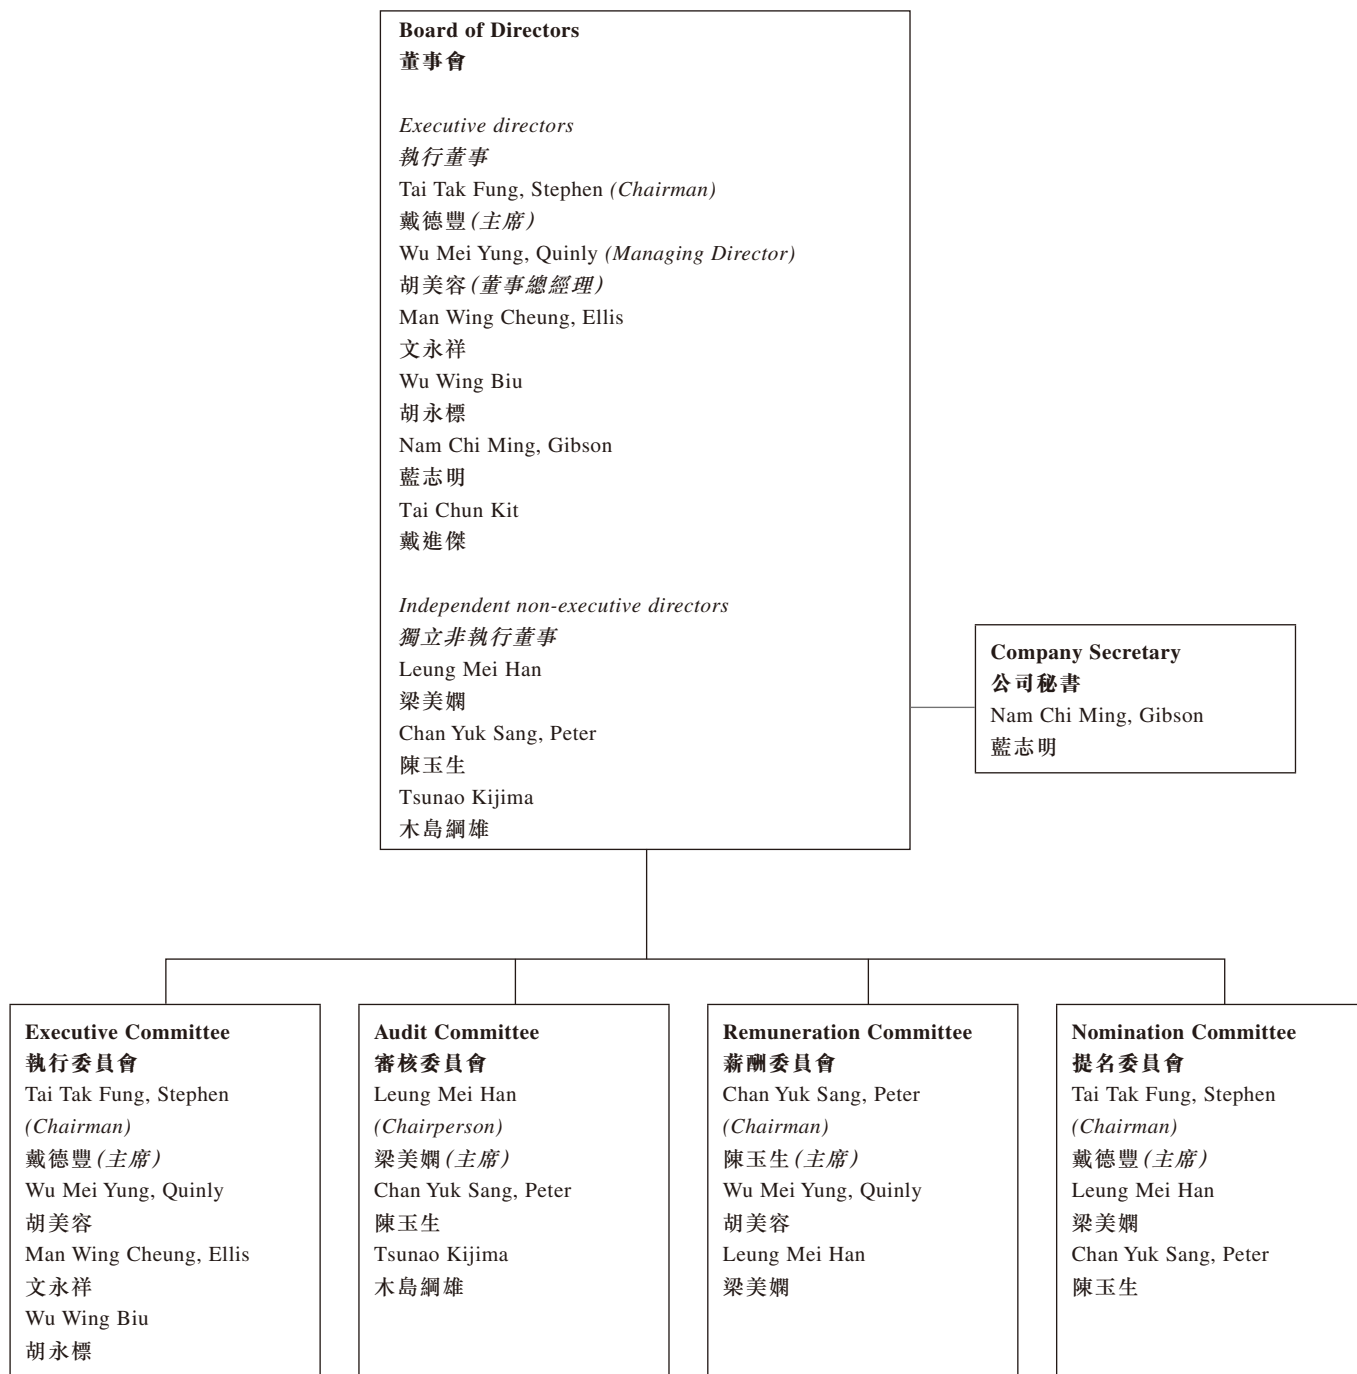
**Board of Directors**
**董事會**

*Executive directors*
*執行董事*
Tai Tak Fung, Stephen *(Chairman)*
戴德豐*(主席)*
Wu Mei Yung, Quinly *(Managing Director)*
胡美容*(董事總經理)*
Man Wing Cheung, Ellis
文永祥
Wu Wing Biu
胡永標
Nam Chi Ming, Gibson
藍志明
Tai Chun Kit
戴進傑

*Independent non-executive directors*
*獨立非執行董事*
Leung Mei Han
梁美嫻
Chan Yuk Sang, Peter
陳玉生
Tsunao Kijima
木島綱雄

**Company Secretary**
**公司秘書**
Nam Chi Ming, Gibson
藍志明

**Executive Committee**
**執行委員會**
Tai Tak Fung, Stephen *(Chairman)*
戴德豐*(主席)*
Wu Mei Yung, Quinly
胡美容
Man Wing Cheung, Ellis
文永祥
Wu Wing Biu
胡永標

**Audit Committee**
**審核委員會**
Leung Mei Han *(Chairperson)*
梁美嫻*(主席)*
Chan Yuk Sang, Peter
陳玉生
Tsunao Kijima
木島綱雄

**Remuneration Committee**
**薪酬委員會**
Chan Yuk Sang, Peter *(Chairman)*
陳玉生*(主席)*
Wu Mei Yung, Quinly
胡美容
Leung Mei Han
梁美嫻

**Nomination Committee**
**提名委員會**
Tai Tak Fung, Stephen *(Chairman)*
戴德豐*(主席)*
Leung Mei Han
梁美嫻
Chan Yuk Sang, Peter
陳玉生